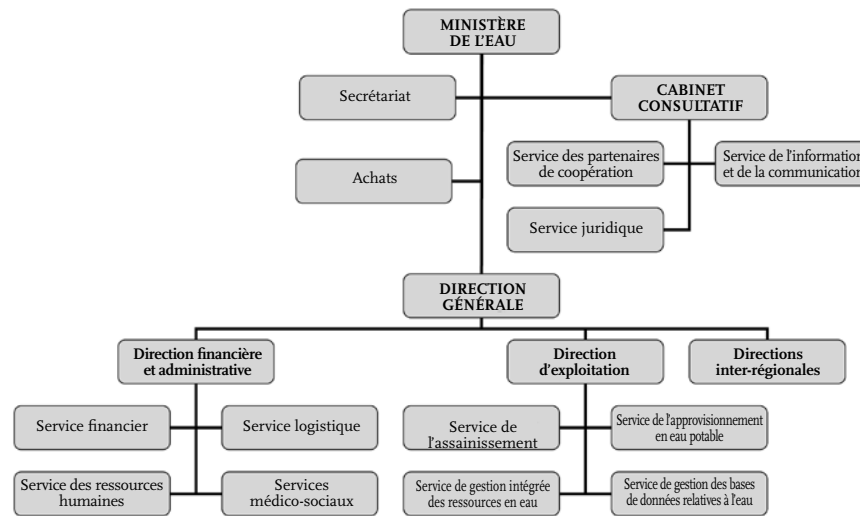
MINISTÈRE DE L'EAU

Secrétariat

CABINET CONSULTATIF

Service des partenaires de coopération

Service de l'information et de la communication

Achats

Service juridique

DIRECTION GÉNÉRALE

Direction financière et administrative

Direction d'exploitation

Directions inter-régionales

Service financier

Service logistique

Service des ressources humaines

Services médico-sociaux

Service de l'assainissement

Service de l'approvisionnement en eau potable

Service de gestion intégrée des ressources en eau

Service de gestion des bases de données relatives à l'eau